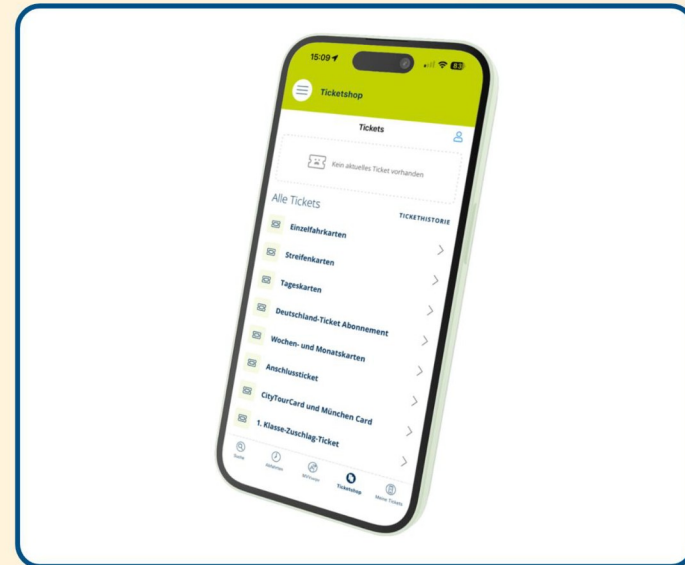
15:09
83

Ticketshop

Tickets

Kein aktuelles Ticket vorhanden

Alle Tickets

TICKETHISTORIE

Einzelfahrkarten

Streifenkarten

Tageskarten

Deutschland-Ticket Abonnement

Wochen- und Monatskarten

Anschlussticket

CityTourCard und München Card

1. Klasse-Zuschlag-Ticket

Suche

Abfahren

MVGo

Ticketshop

Meine Tickets